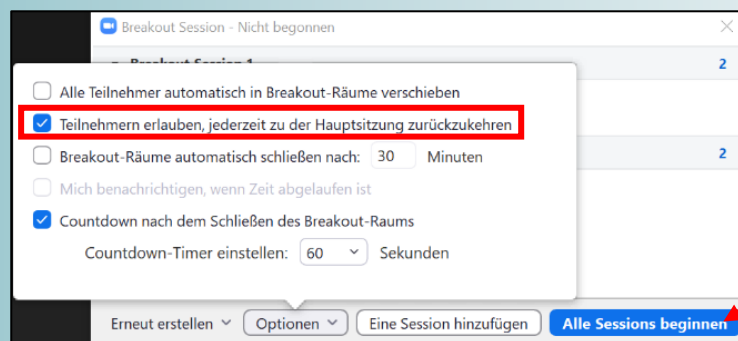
Breakout Session - Nicht begonnen

Breakout Session 1

2

2

Alle Teilnehmer automatisch in Breakout-Räume verschieben

Teilnehmern erlauben, jederzeit zu der Hauptsitzung zurückzukehren

Breakout-Räume automatisch schließen nach: 30 Minuten

Mich benachrichtigen, wenn Zeit abgelaufen ist

Countdown nach dem Schließen des Breakout-Raums

Countdown-Timer einstellen: 60 Sekunden

Erneut erstellen

Optionen

Eine Session hinzufügen

Alle Sessions beginnen